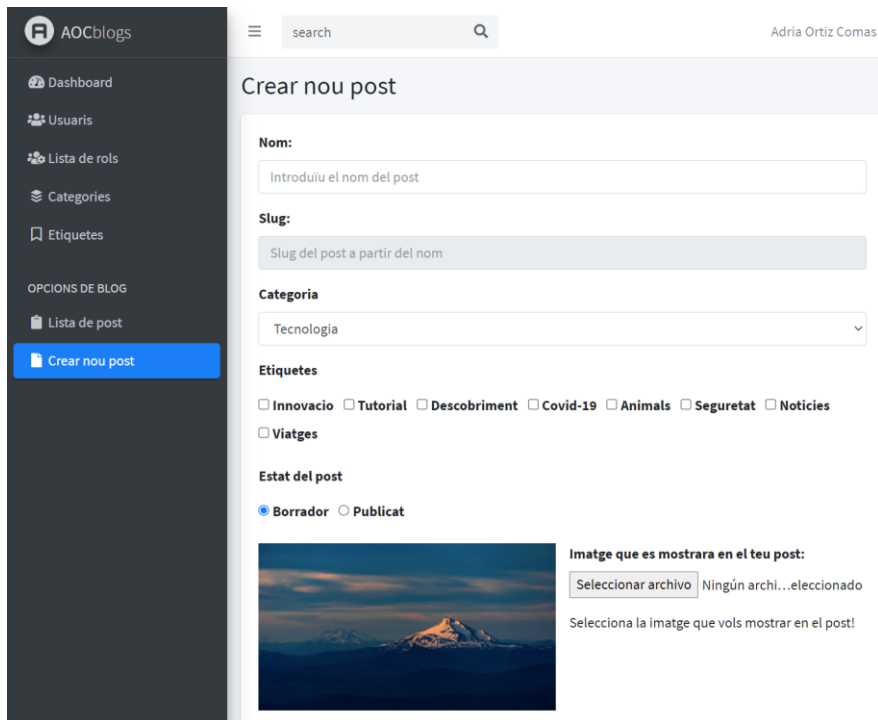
AOCblogs

Dashboard
Usuaris
Lista de rols
Categories
Etiquetes

OPCIONS DE BLOG
Lista de post
Crear nou post

search

Adria Ortiz Comas

Crear nou post

Nom:
Introduïu el nom del post

Slug:
Slug del post a partir del nom

Categoria
Tecnologia

Etiquetes
Innovacio Tutorial Descobriment Covid-19 Animals Seguretat Noticies Viatges

Estat del post
Borrador Publicat

Imatge que es mostrara en el teu post:
Seleccionar archivo Ningún archi…eleccionado
Selecciona la imatge que vols mostrar en el post!